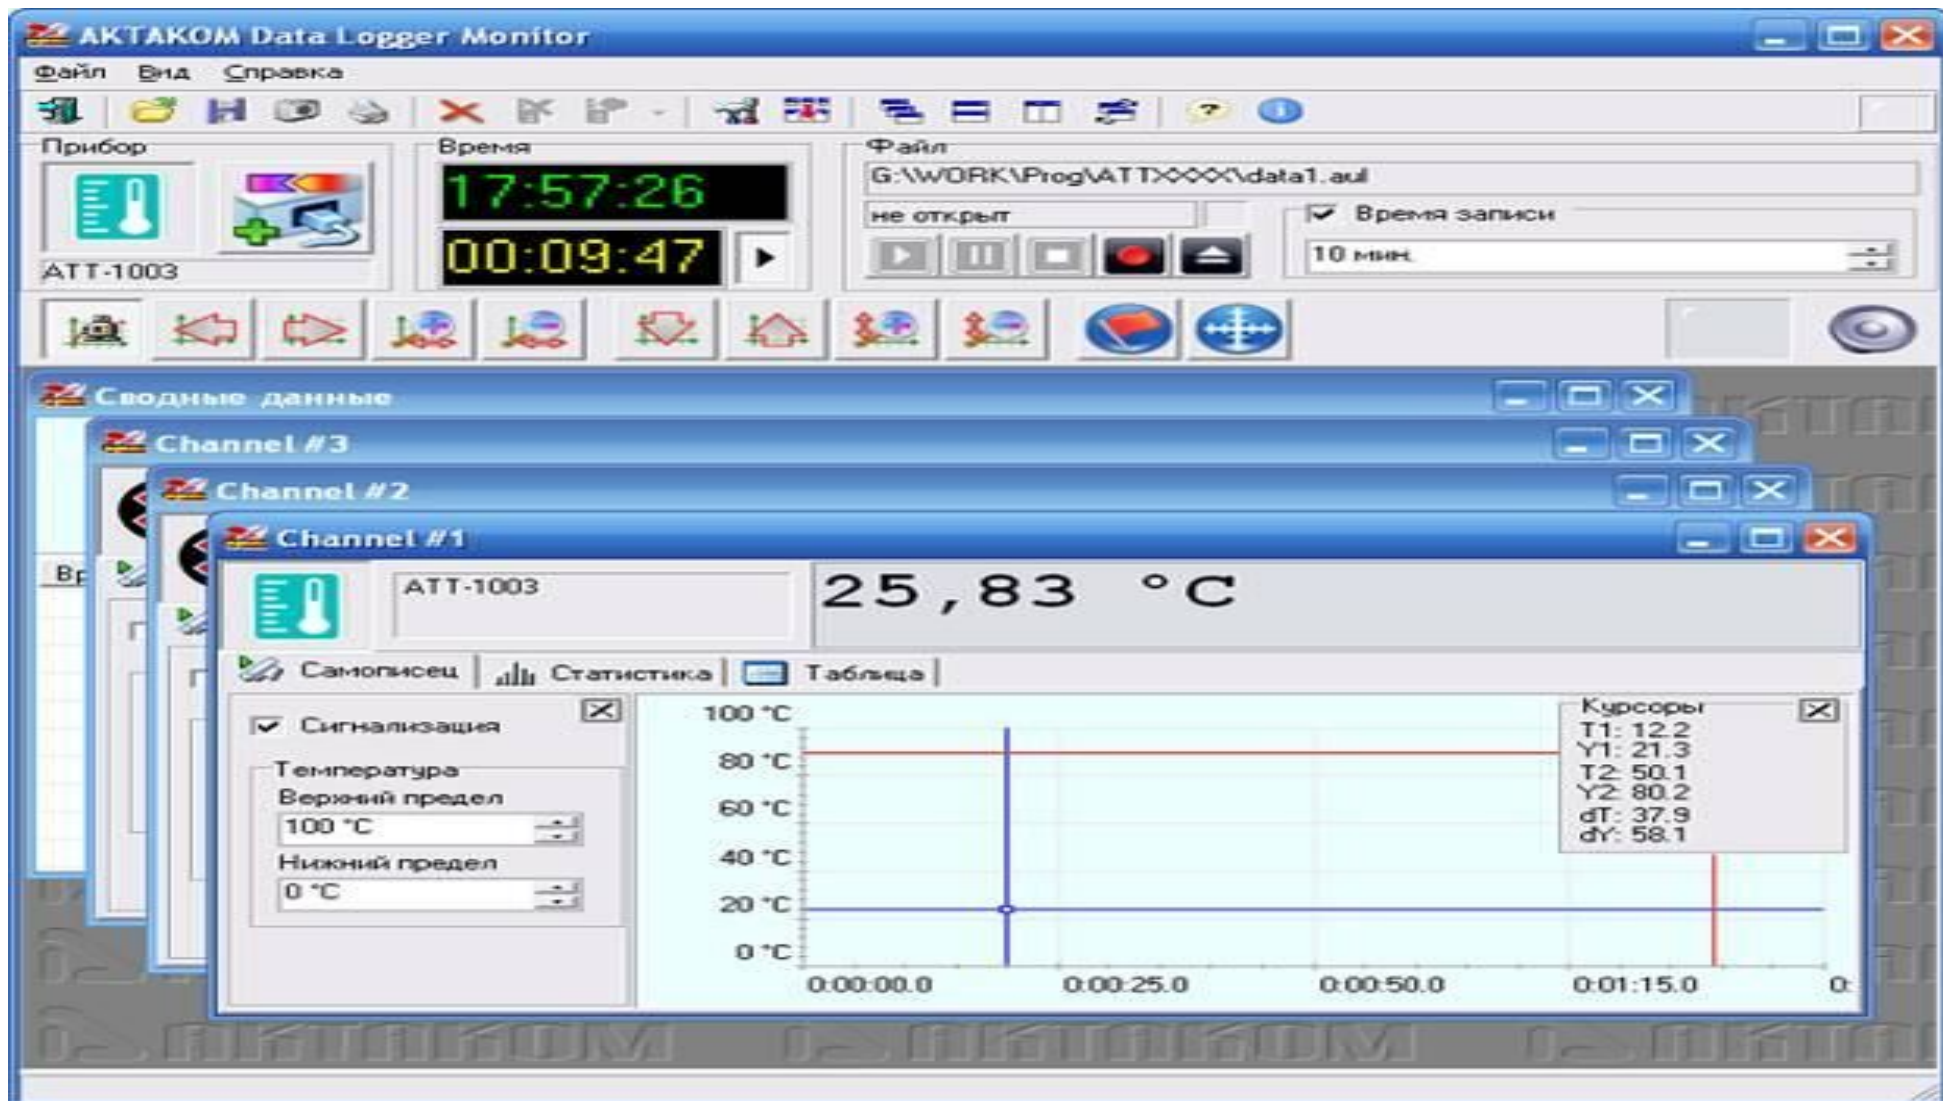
AKTAKOM Data Logger Monitor

Файл Вид Справка

Прибор
ATT-1003

Время
17:57:26
00:09:47

Файл
G:\WORK\Prog\ATTXXXX\data1.aul
не открыт
Время записи
10 мин.

Сводные данные

Channel #3

Channel #2

Вр

Channel #1

ATT-1003

25,83 °C

Самописец Статистика Таблица

Сигнализация
Температура
Верхний предел
100 °C
Нижний предел
0 °C

100 °C
80 °C
60 °C
40 °C
20 °C
0 °C
0:00:00.0 0:00:25.0 0:00:50.0 0:01:15.0 0:

Курсоры
T1: 12.2
Y1: 21.3
T2: 50.1
Y2: 80.2
dT: 37.9
dY: 58.1

AKTAKOM AKTAKOM AKTAKOM